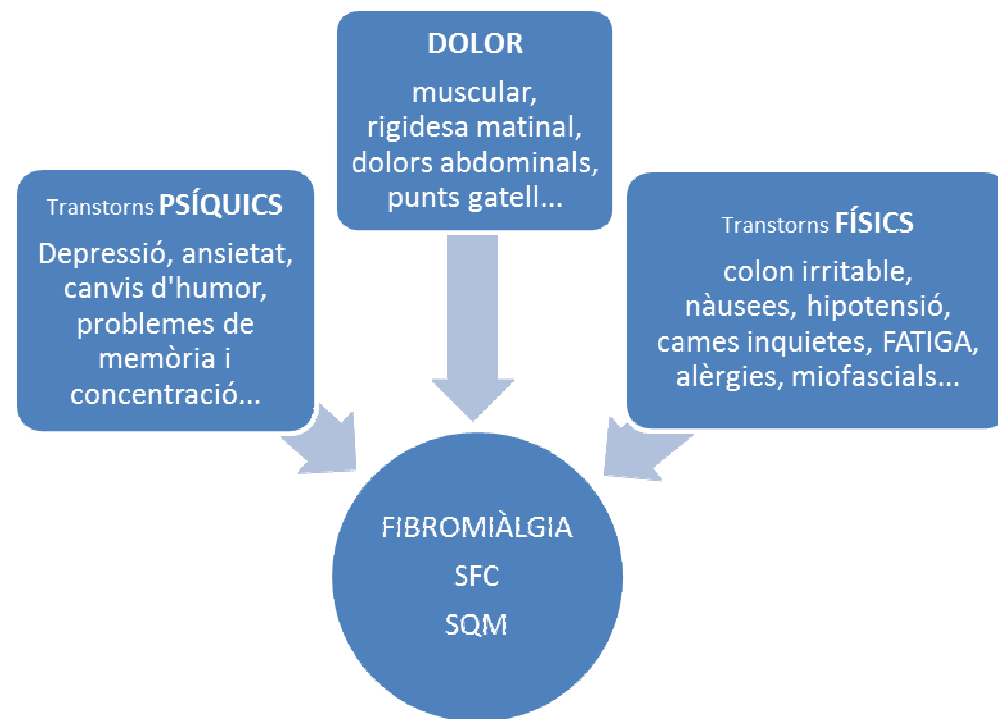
DOLOR
muscular, rigidesa matinal, dolors abdominals, punts gatell...

Transtorns PSÍQUICS
Depressió, ansietat, canvis d'humor, problemes de memòria i concentració...

Transtorns FÍSICS
colon irritable, nàusees, hipotensió, cames inquietes, FATIGA, alèrgies, miofascials...

FIBROMIÀLGIA
SFC
SQM